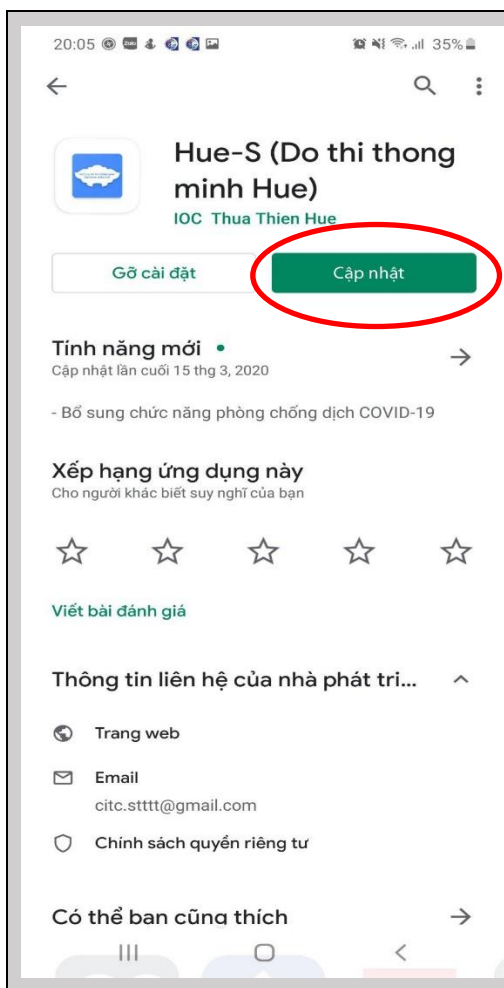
20:05

35%

Hue-S (Do thi thong minh Hue)

IOC Thua Thien Hue

Gỡ cài đặt

Cập nhật

Tính năng mới •

Cập nhật lần cuối 15 thg 3, 2020

- Bổ sung chức năng phòng chống dịch COVID-19

Xếp hạng ứng dụng này

Cho người khác biết suy nghĩ của bạn

Viết bài đánh giá

Thông tin liên hệ của nhà phát tri...

Trang web

Email

citc.stttt@gmail.com

Chính sách quyền riêng tư

Có thể bạn cũng thích